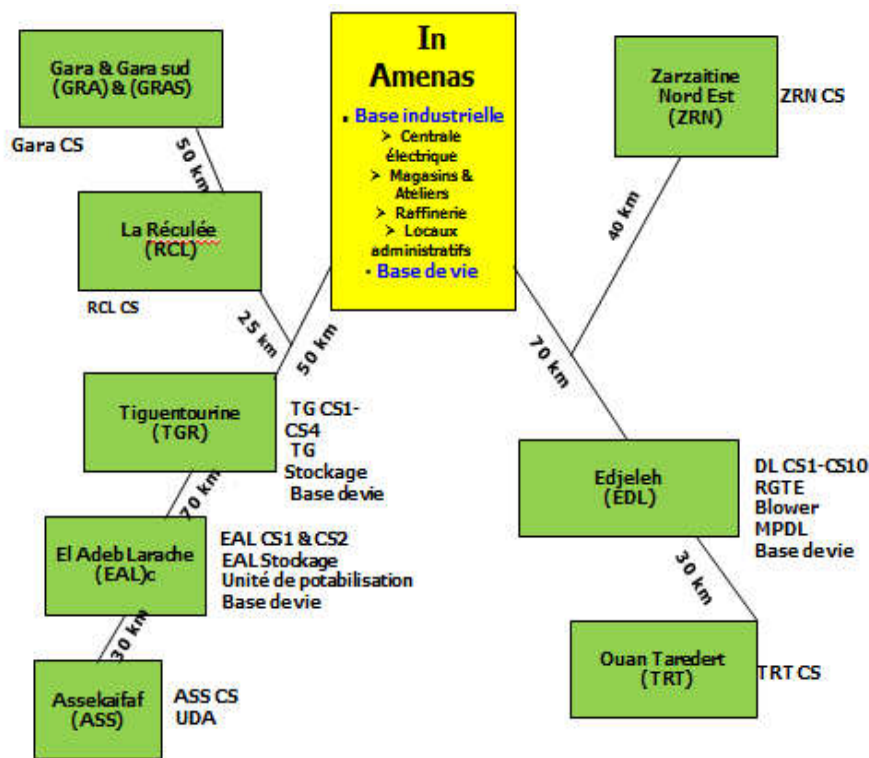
Gara & Gara sud (GRA) & (GRAS)

Gara CS

50 km

La Réculée (RCL)

RCL CS

25 km

In Amenas

Base industrielle
➢ Centrale électrique
➢ Magasins & Ateliers
➢ Raffinerie
➢ Locaux administratifs
Base de vie

50 km

Zarzaitine Nord Est (ZRN)

ZRN CS

40 km

70 km

Tiguentourine (TGR)

TG CS1-CS4
TG Stockage
Base de vie

70 km

El Adeb Larache (EAL)c

EAL CS1 & CS2
EAL Stockage
Unité de potabilisation
Base de vie

30 km

Assekaifaf (ASS)

ASS CS
UDA

Edjeleh (EDL)

DL CS1-CS10
RGTE
Blower
MPDL
Base de vie

30 km

Ouan Taredert (TRT)

TRT CS